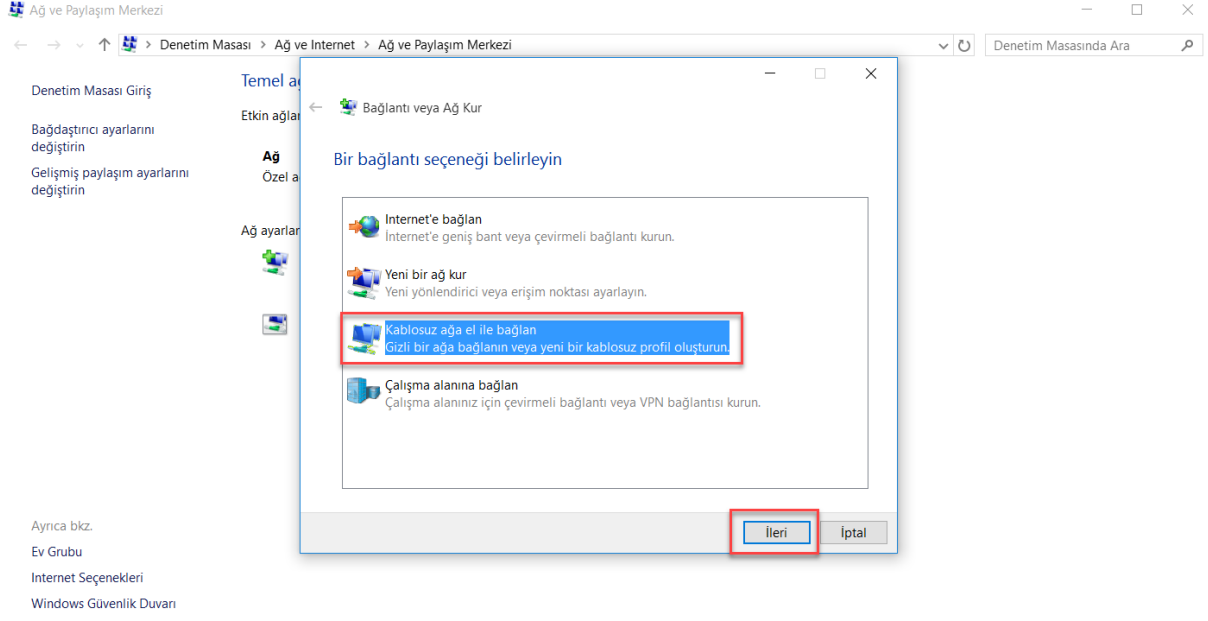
Ağ ve Paylaşım Merkezi

Denetim Masası > Ağ ve Internet > Ağ ve Paylaşım Merkezi

Denetim Masasında Ara

Denetim Masası Giriş

Bağdaştırıcı ayarlarını değiştirin

Gelişmiş paylaşım ayarlarını değiştirin

Temel ağ

Etkin ağlar

Ağ

Özel a

Ağ ayarlar

Ayrıca bkz.

Ev Grubu

Internet Seçenekleri

Windows Güvenlik Duvarı

Bağlantı veya Ağ Kur

Bir bağlantı seçeneği belirleyin

Internet'e bağlan
Internet'e geniş bant veya çevirmeli bağlantı kurun.

Yeni bir ağ kur
Yeni yönlendirici veya erişim noktası ayarlayın.

Kablosuz ağa el ile bağlan
Gizli bir ağa bağlanın veya yeni bir kablosuz profil oluşturun.

Çalışma alanına bağlan
Çalışma alanınız için çevirmeli bağlantı veya VPN bağlantısı kurun.

İleri

İptal